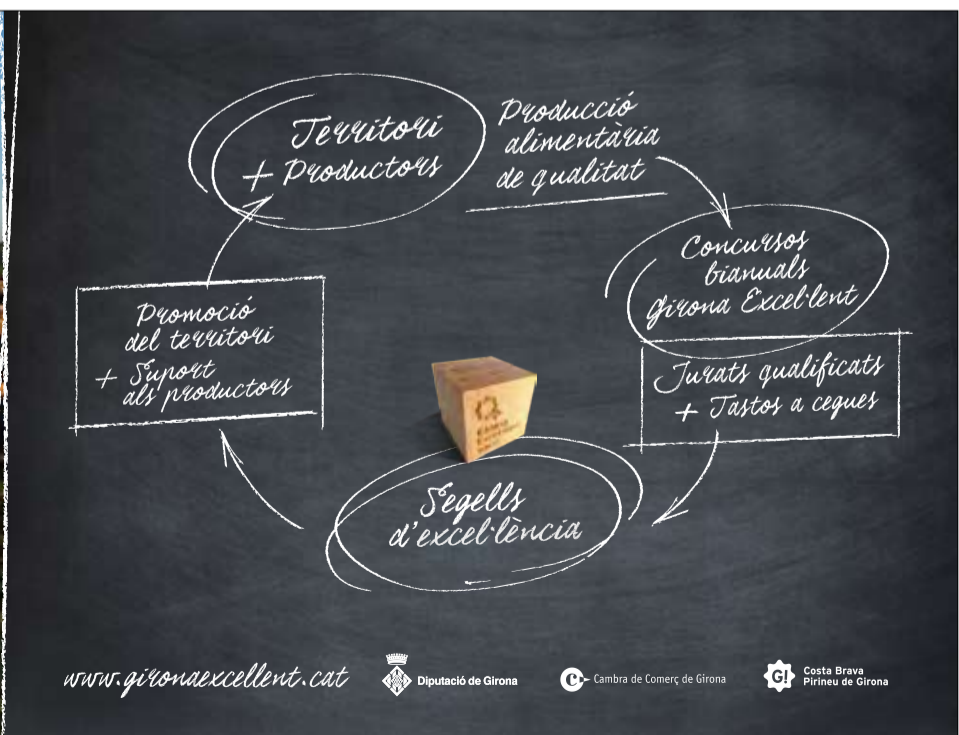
Territori + Productors

Producció alimentària de qualitat

Concursos bianuals Girona Excel·lent

Jurats qualificats + Tastos a cegues

Segells d'excel·lència

Promoció del territori + Suport als productors

Girona Excel·lent

www.gironaexcellent.cat

Diputació de Girona

Cambra de Comerç de Girona

Costa Brava Pirineu de Girona